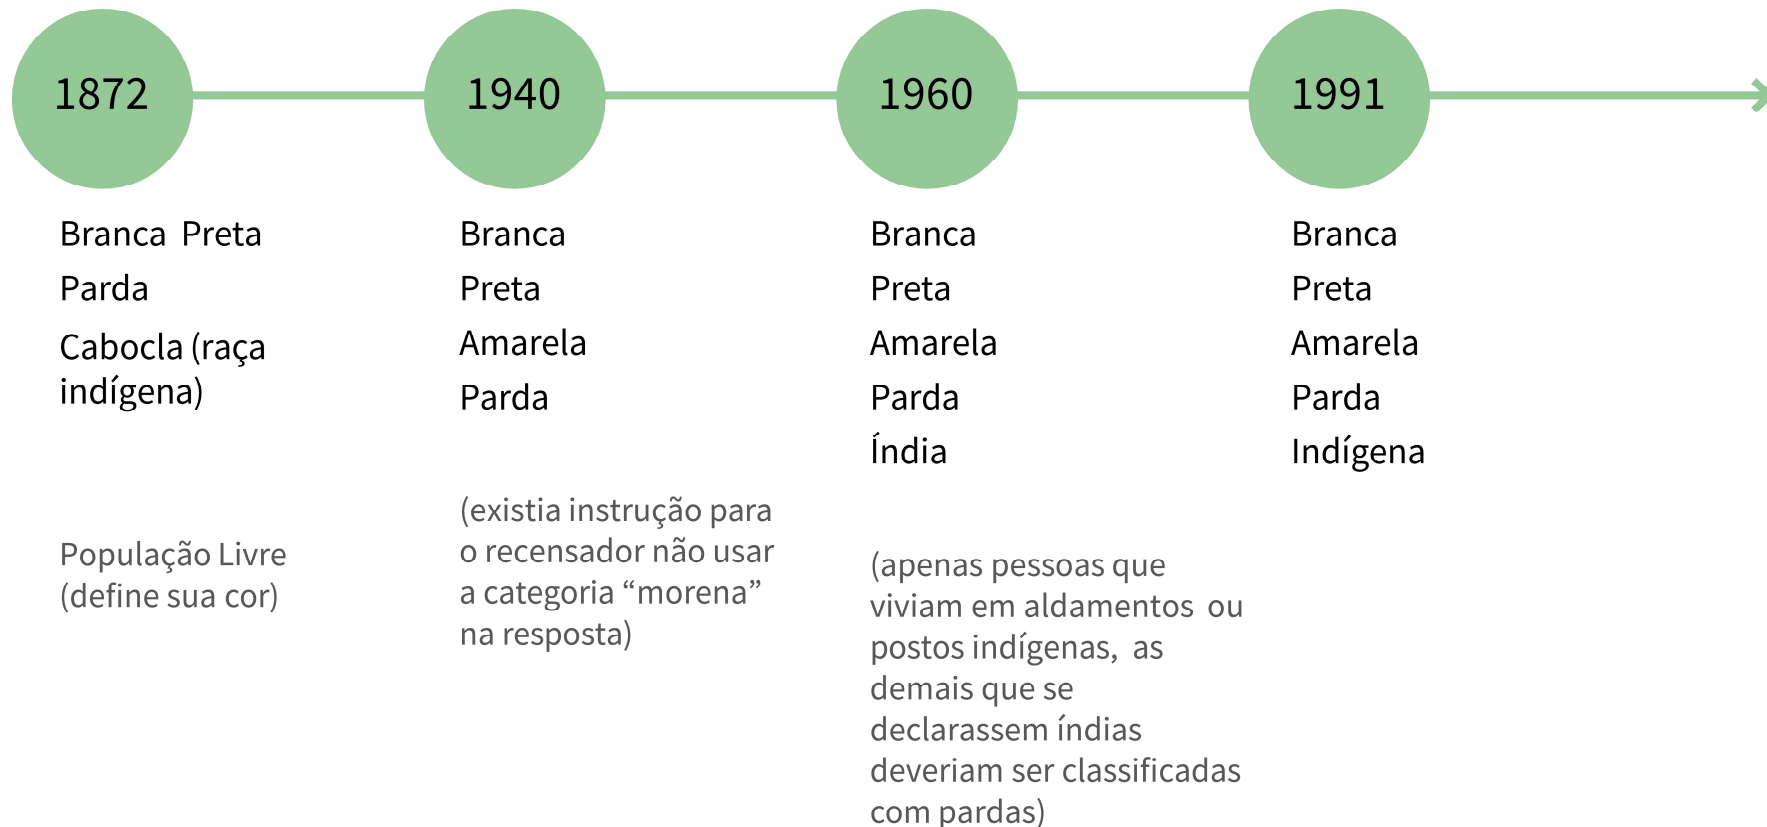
1872

Branca Preta
Parda
Cabocla (raça indígena)

População Livre (define sua cor)

1940

Branca
Preta
Amarela
Parda

(existia instrução para o recensador não usar a categoria “morena” na resposta)

1960

Branca
Preta
Amarela
Parda
Índia

(apenas pessoas que viviam em aldamentos ou postos indígenas, as demais que se declarassem índias deveriam ser classificadas com pardas)

1991

Branca
Preta
Amarela
Parda
Indígena